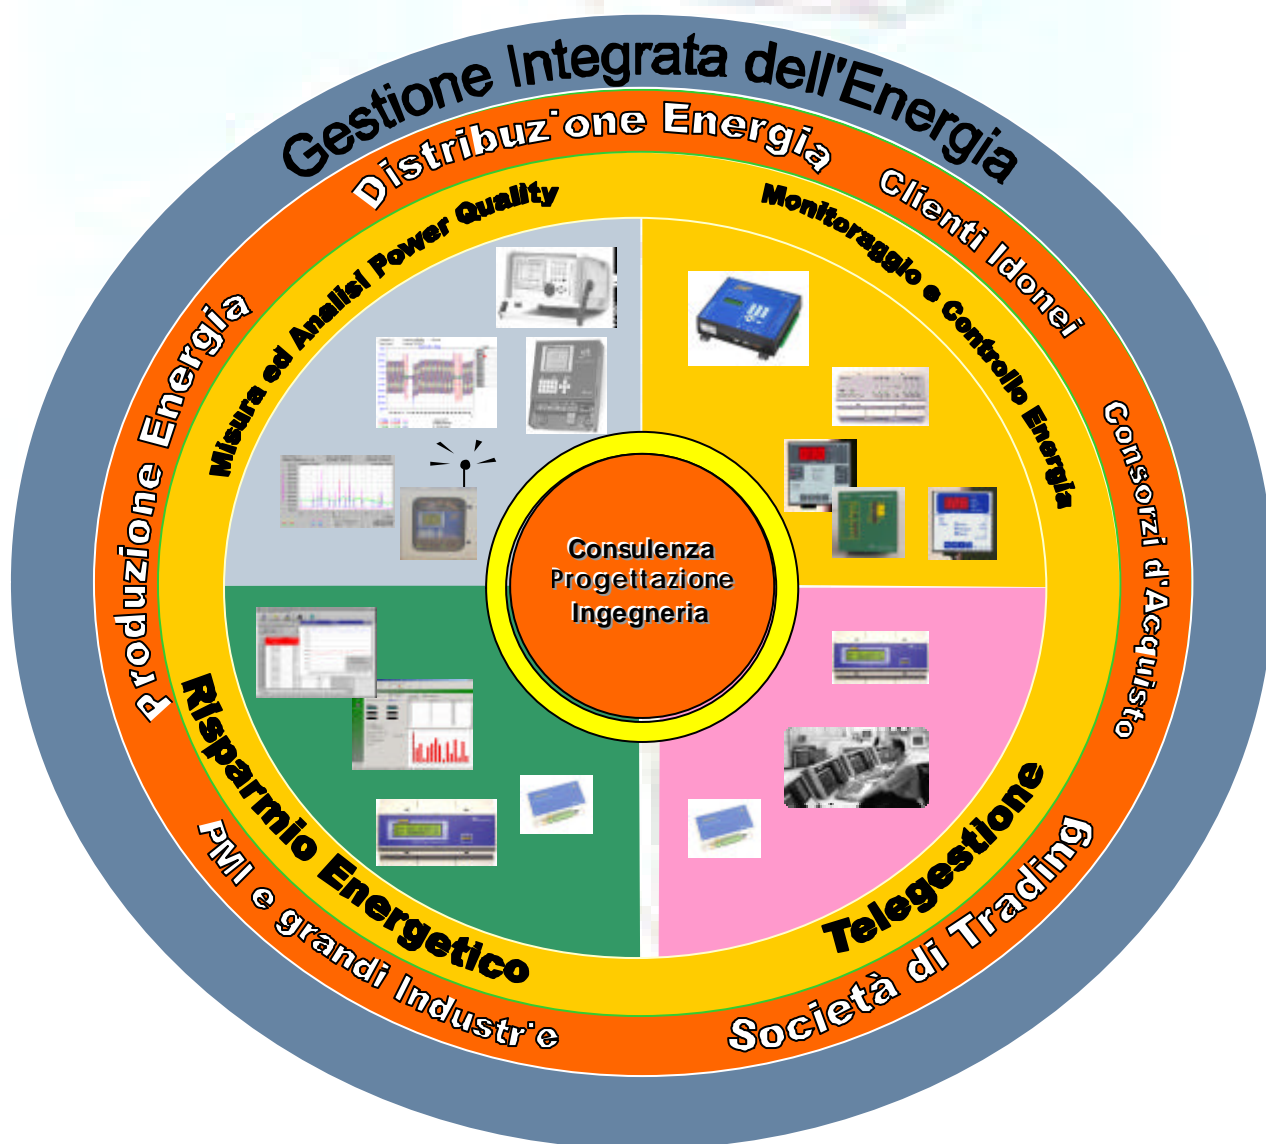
Gestione Integrata dell'Energia

Distribuz'one Energia

Clienti Idonei

Consorzi d'Acquisto

Società di Trading

PMI e grandi Industr'e

Produzione Energia

Misura ed Analisi Power Quality

Monitoraggio e Controllo Energia

Telegestione

Risparmio Energetico

Consulenza
Progettazione
Ingegneria